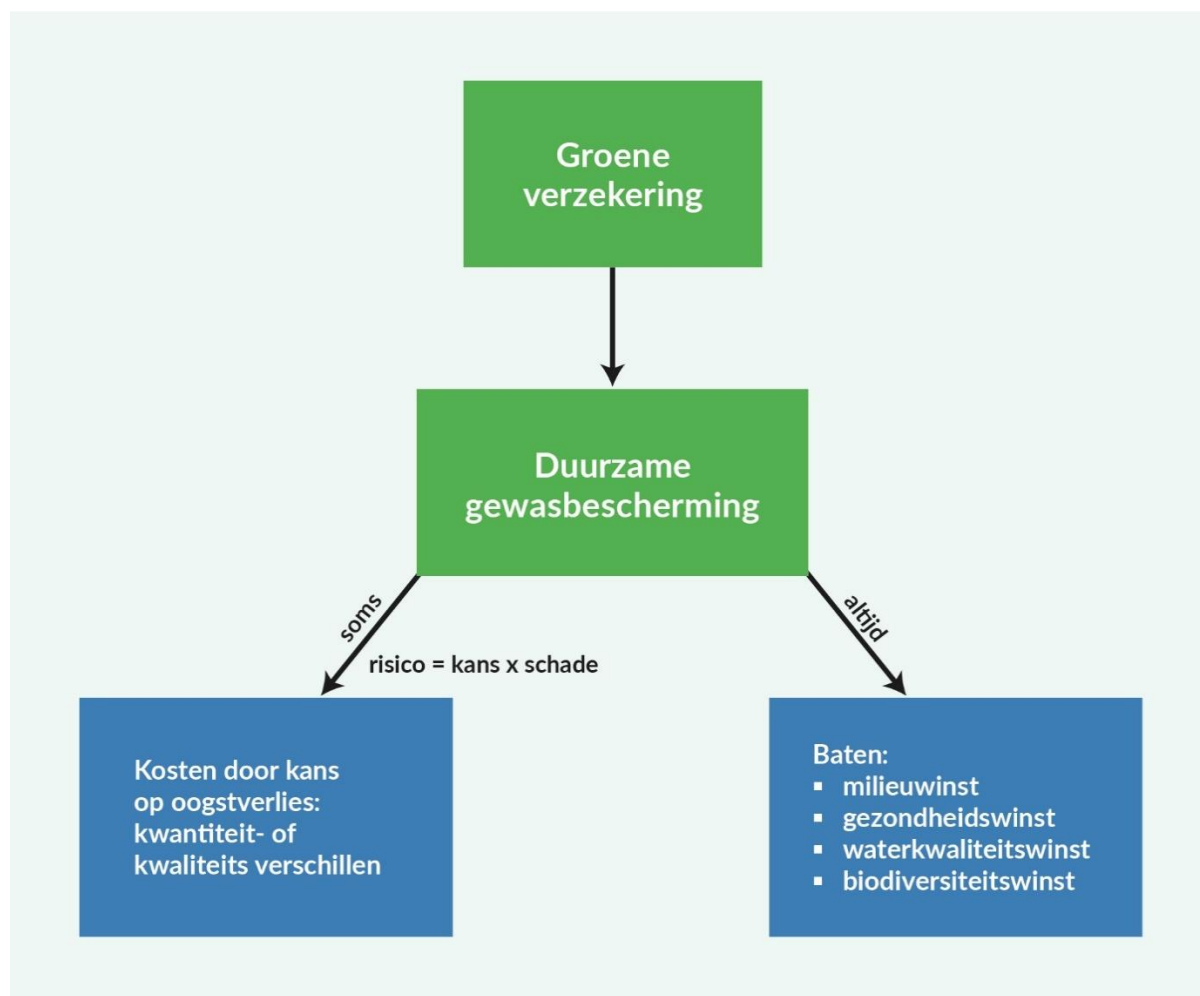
Groene verzekering

Duurzame gewasbescherming

soms

risico = kans x schade

altijd

Kosten door kans op oogstverlies: kwantiteit- of kwaliteits verschillen

Baten:
- milieuwinst
- gezondheidswinst
- waterkwaliteitswinst
- biodiversiteitswinst